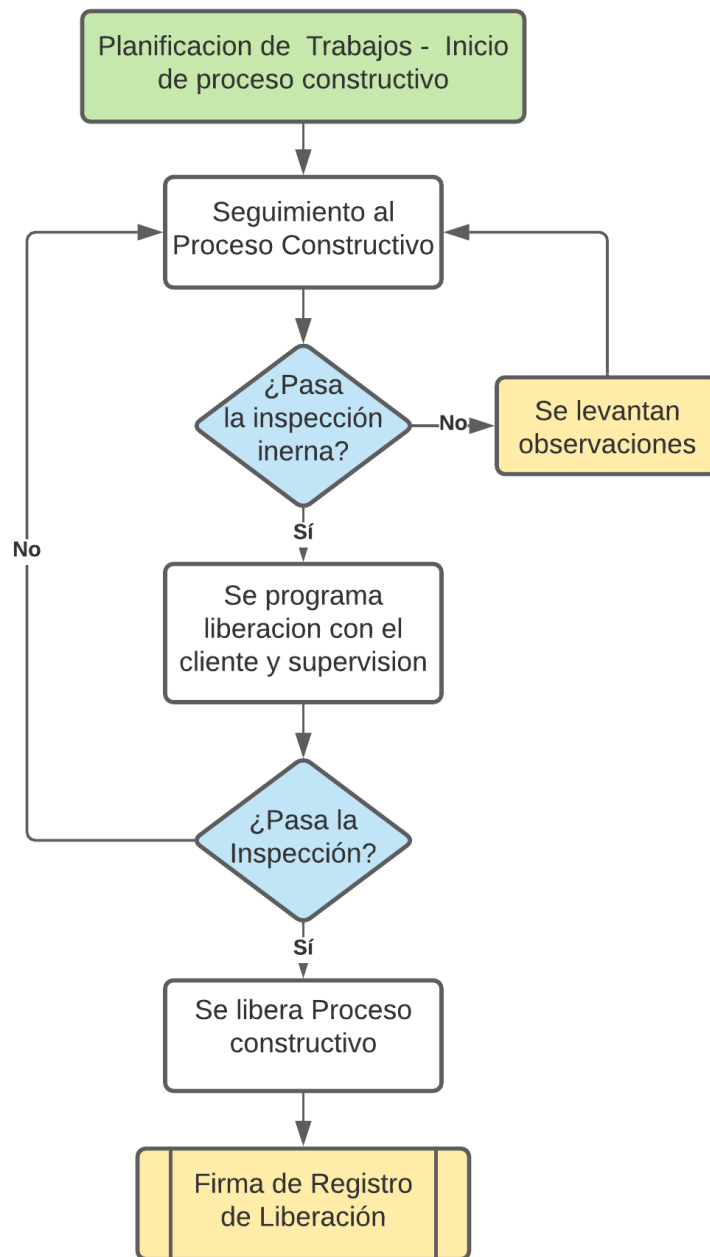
Planificacion de Trabajos - Inicio de proceso constructivo

Seguimiento al Proceso Constructivo

¿Pasa la inspección inerna?

No

Se levantan observaciones

Sí

No

Se programa liberacion con el cliente y supervision

¿Pasa la Inspección?

Sí

Se libera Proceso constructivo

Firma de Registro de Liberación